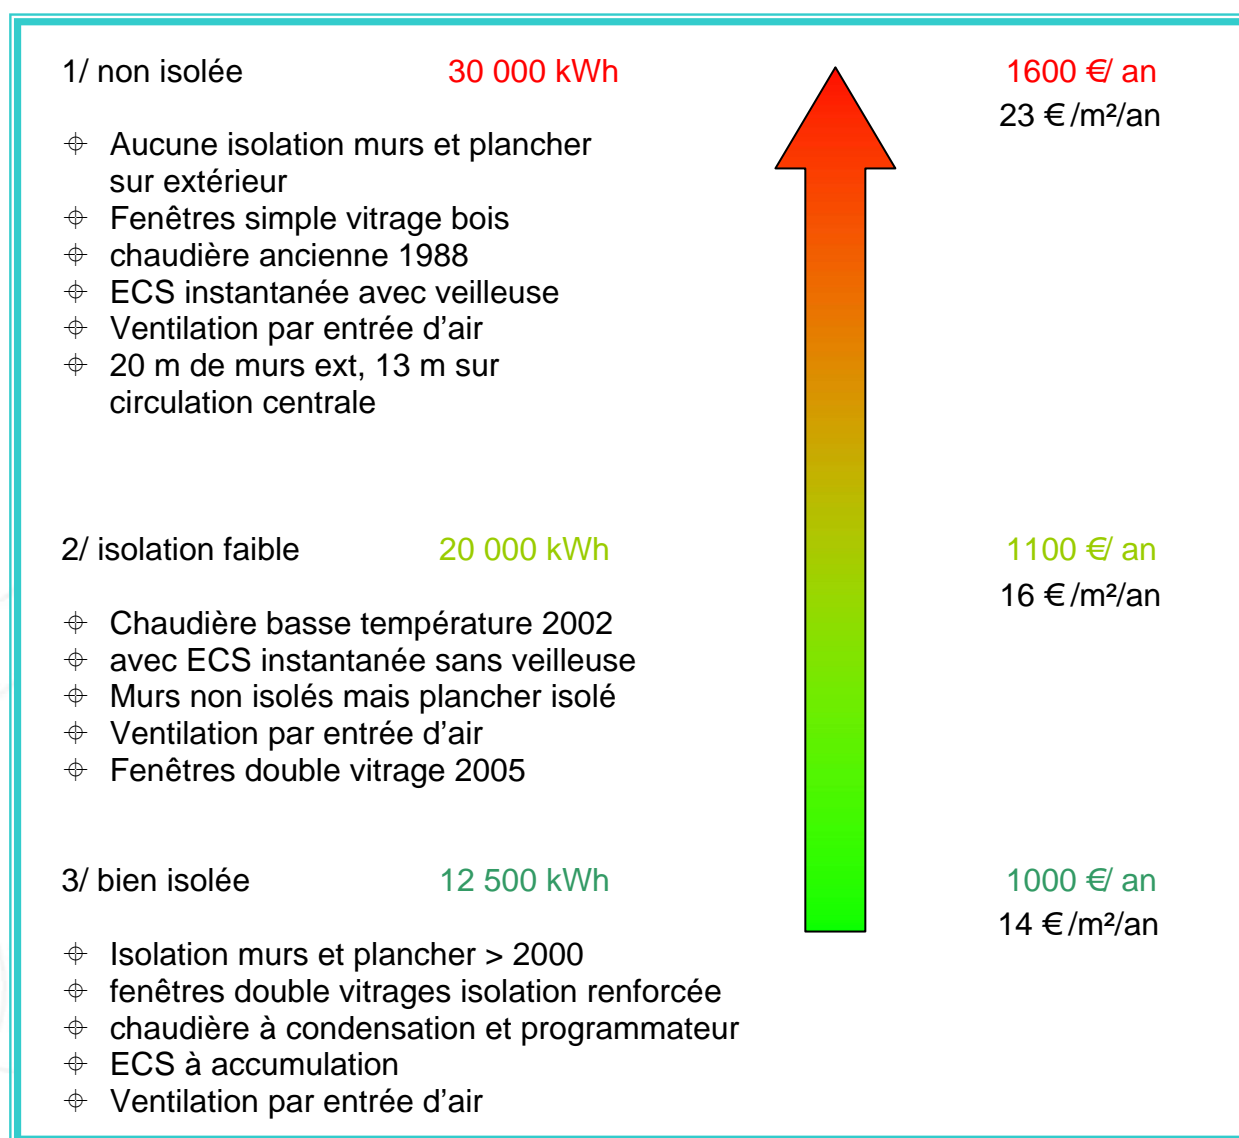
1/ non isolée 30 000 kWh

1600 €/ an
23 € /m²/an

⌖ Aucune isolation murs et plancher sur extérieur
⌖ Fenêtres simple vitrage bois
⌖ chaudière ancienne 1988
⌖ ECS instantanée avec veilleuse
⌖ Ventilation par entrée d’air
⌖ 20 m de murs ext, 13 m sur circulation centrale

2/ isolation faible 20 000 kWh

1100 €/ an
16 € /m²/an

⌖ Chaudière basse température 2002
⌖ avec ECS instantanée sans veilleuse
⌖ Murs non isolés mais plancher isolé
⌖ Ventilation par entrée d’air
⌖ Fenêtres double vitrage 2005

3/ bien isolée 12 500 kWh

1000 €/ an
14 € /m²/an

⌖ Isolation murs et plancher > 2000
⌖ fenêtres double vitrages isolation renforcée
⌖ chaudière à condensation et programmateur
⌖ ECS à accumulation
⌖ Ventilation par entrée d’air